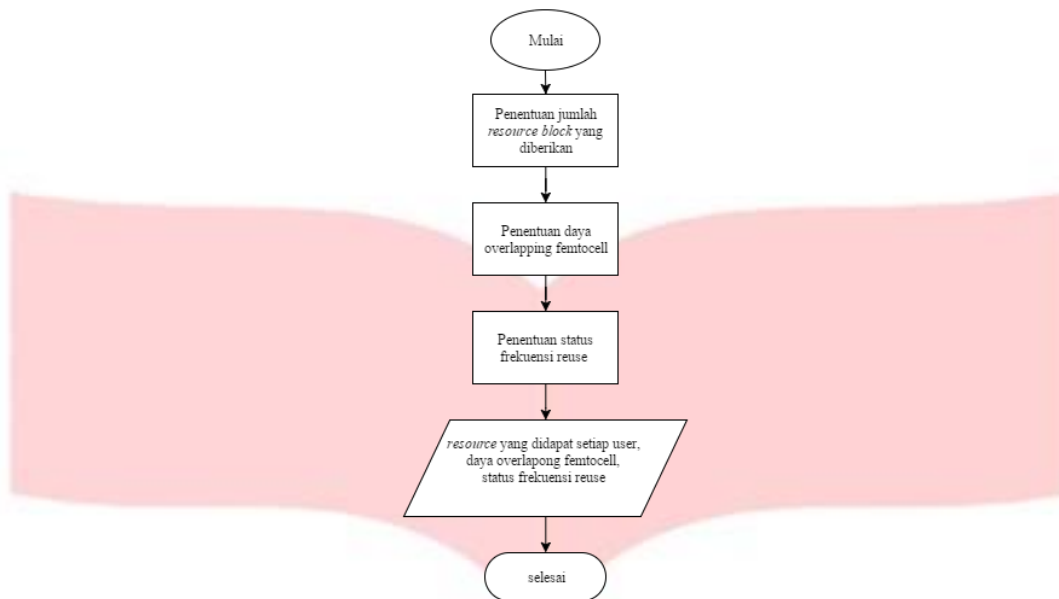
Mulai

Penentuan jumlah *resource block* yang diberikan

Penentuan daya overlapping femtocell

Penentuan status frekuensi reuse

*resource* yang didapat setiap user, daya overlapong femtocell, status frekuensi reuse

selesai